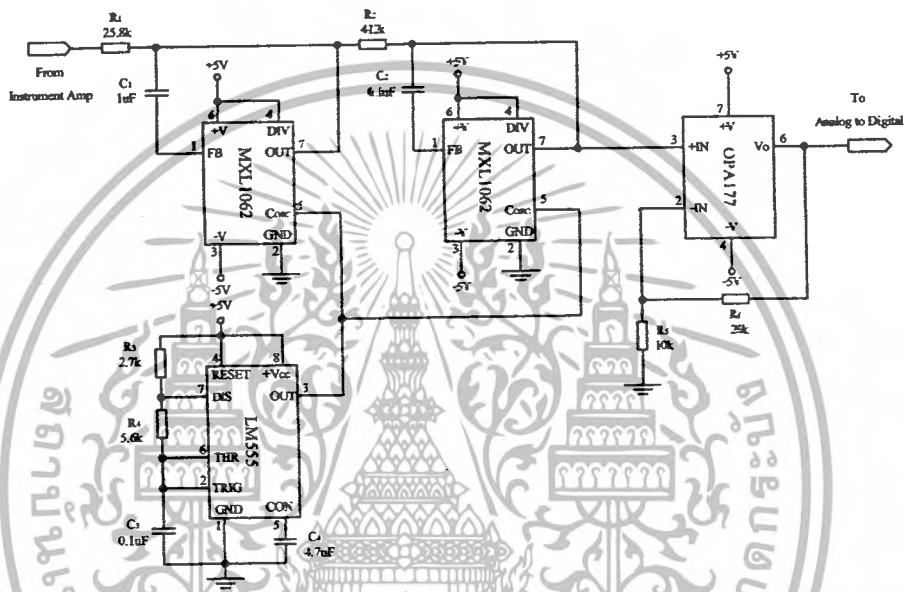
R₁
25.8k
R₂
412k
From
Instrument Amp
C₁
1uF
+5V
6
4
+V
DIV
1
FB
OUT
7
MXL1062
Conc
-V
GND
3
2
-5V
C₂
6.8nF
+5V
6
4
+V
DIV
1
FB
OUT
7
MXL1062
Conc
5
-V
GND
3
2
-5V
+5V
7
3
+IN
+V
Vo
6
OPA177
2
-IN
-V
4
-5V
To
Analog to Digital
R₅
10k
R₆
29k
+5V
R₃
2.7k
4
8
RESET
+Vcc
7
DIS
OUT
3
R₄
5.6k
LM555
6
THR
2
TRIG
C₃
0.1uF
GND
CON
1
5
C₄
4.7nF